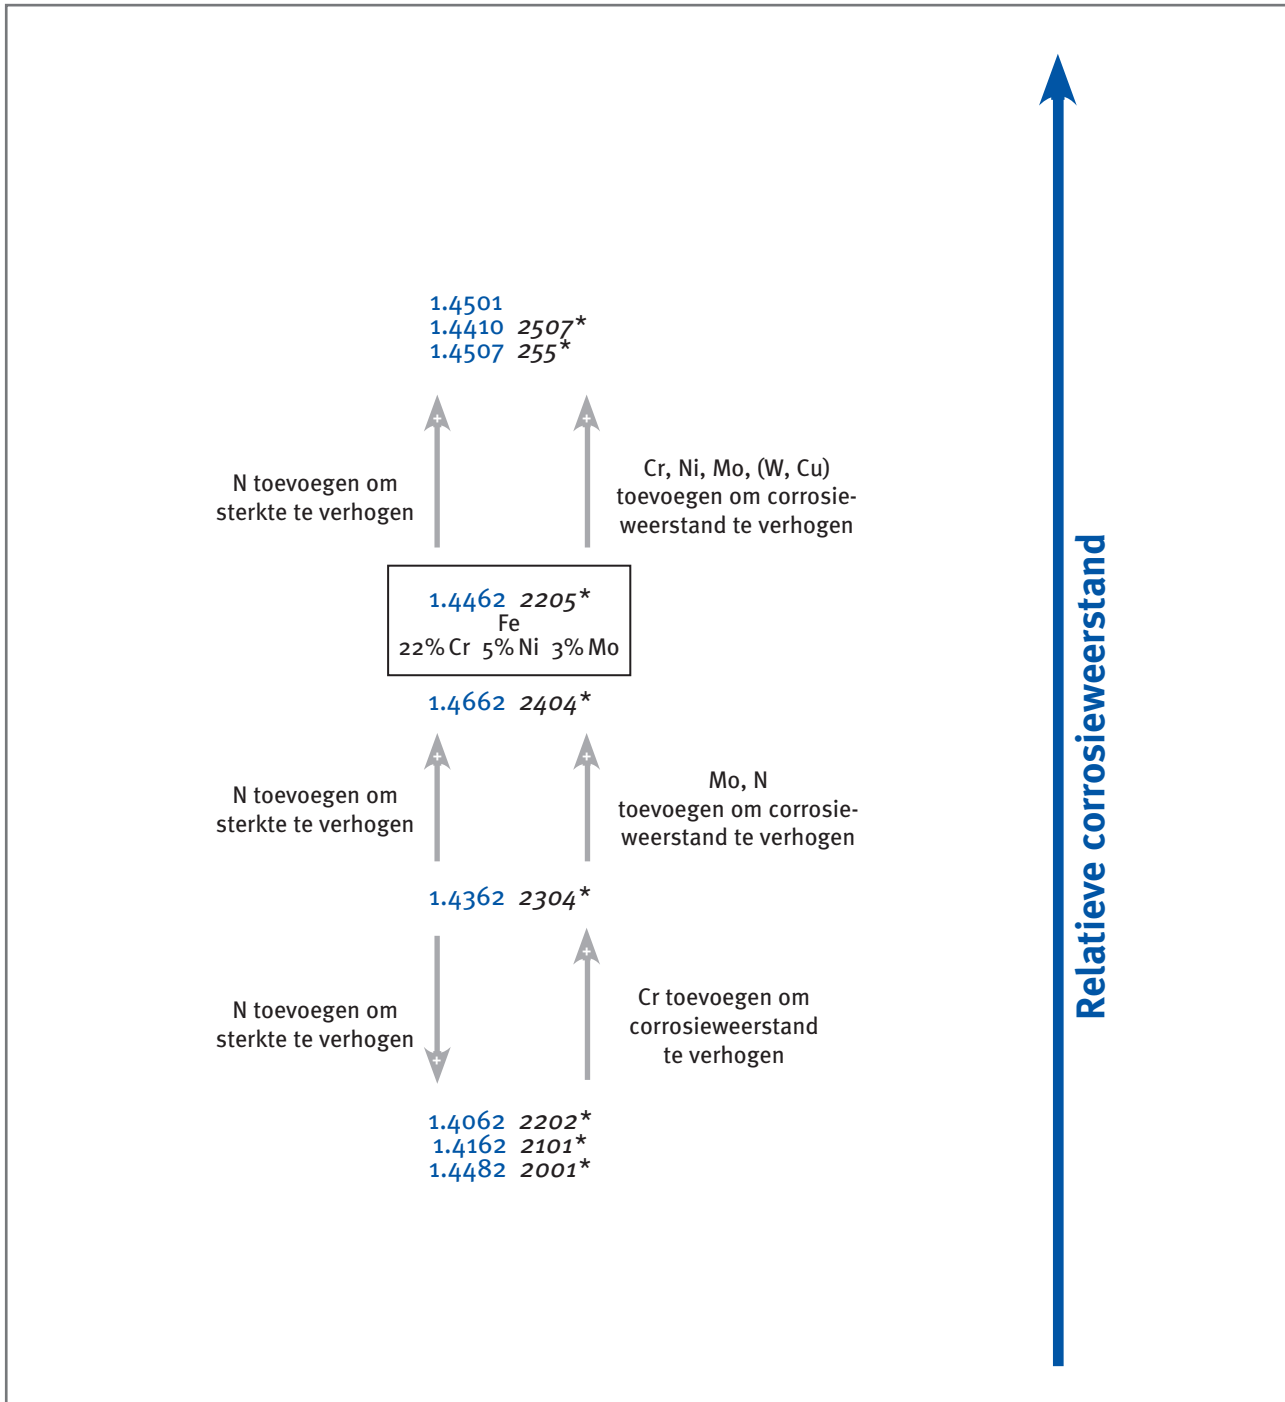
1.4501
1.4410 2507*
1.4507 255*

N toevoegen om sterkte te verhogen

Cr, Ni, Mo, (W, Cu) toevoegen om corrosieweerstand te verhogen

1.4462 2205*
Fe
22% Cr 5% Ni 3% Mo

1.4662 2404*

N toevoegen om sterkte te verhogen

Mo, N toevoegen om corrosieweerstand te verhogen

1.4362 2304*

N toevoegen om sterkte te verhogen

Cr toevoegen om corrosieweerstand te verhogen

1.4062 2202*
1.4162 2101*
1.4482 2001*

Relatieve corrosieweerstand